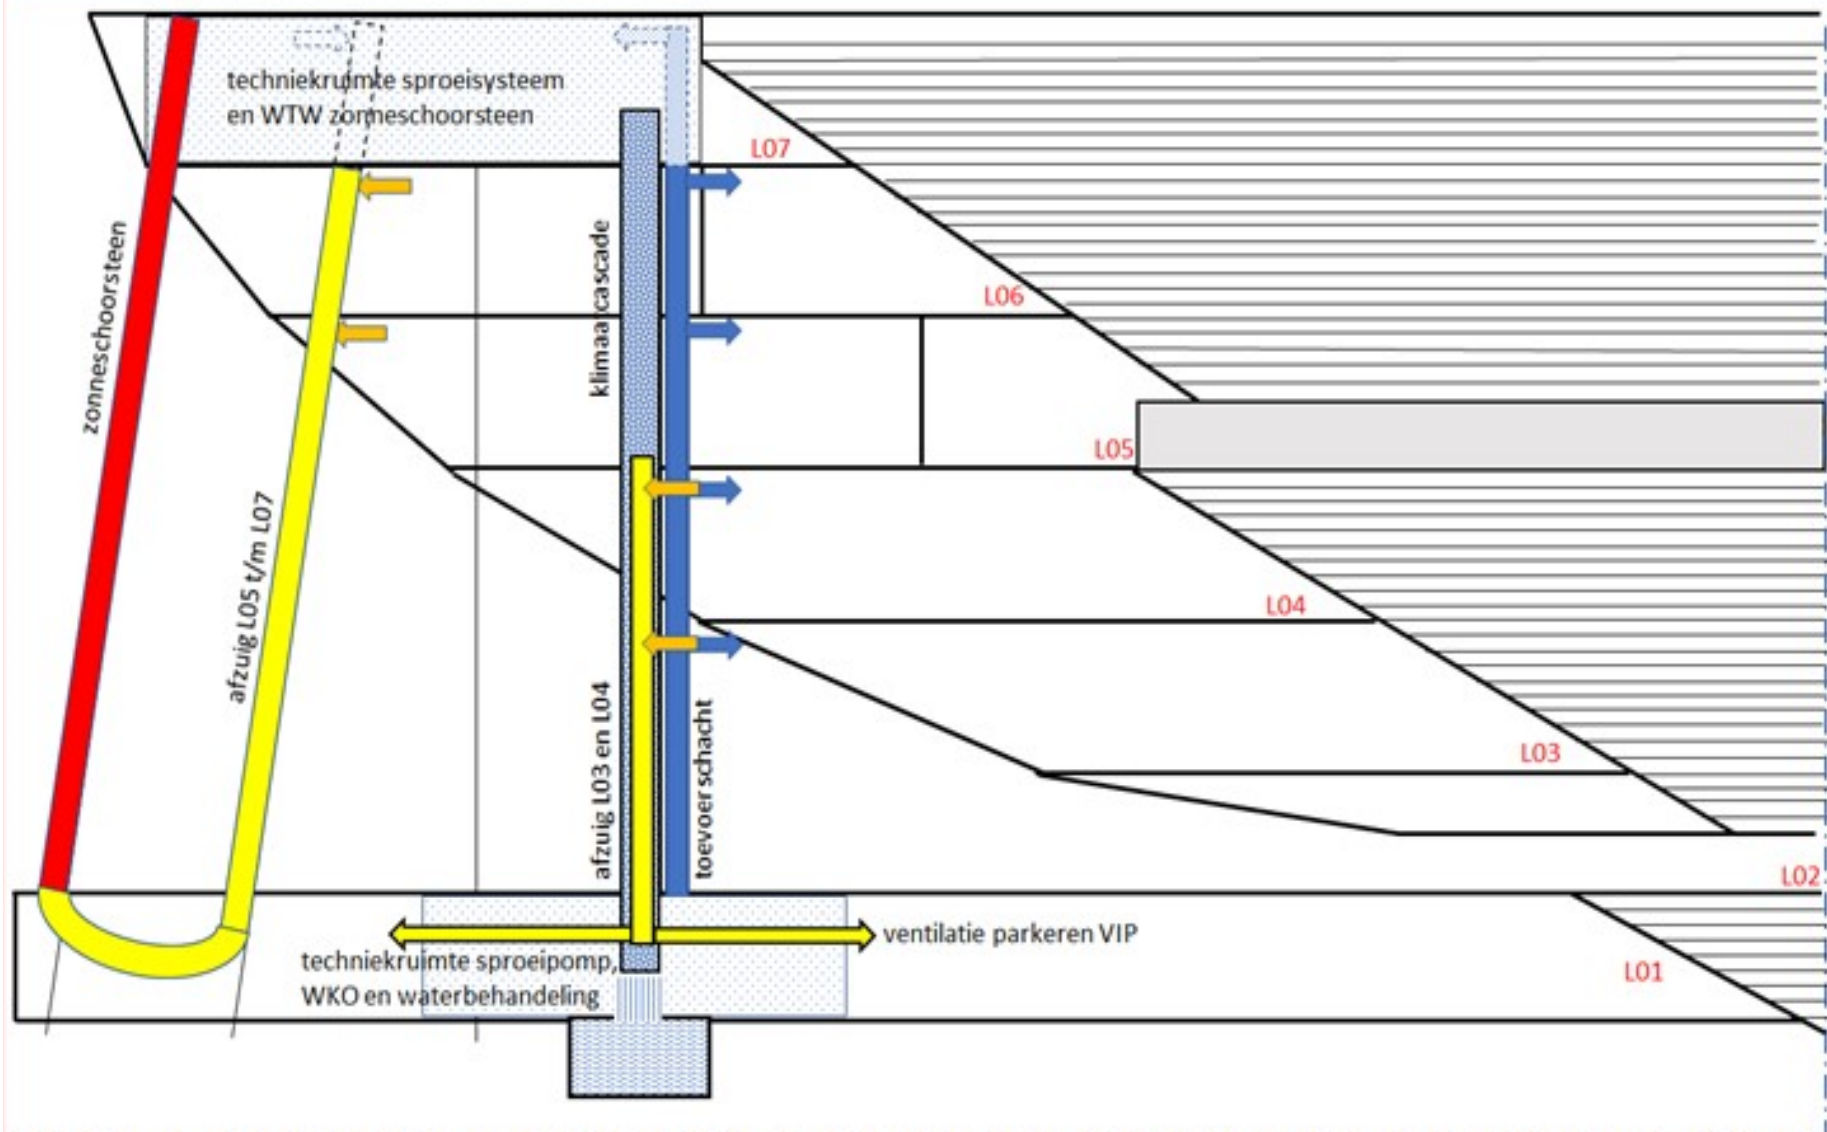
techniekruimte sproeisysteem en WTW zonneschoorsteen

L07

zonneschoorsteen

klimaatcascade

L06

L05

afzuig L05 t/m L07

L04

afzuig L03 en L04

toevoer schacht

L03

L02

ventilatie parkeren VIP

techniekruimte sproeipomp, WKO en waterbehandeling

L01